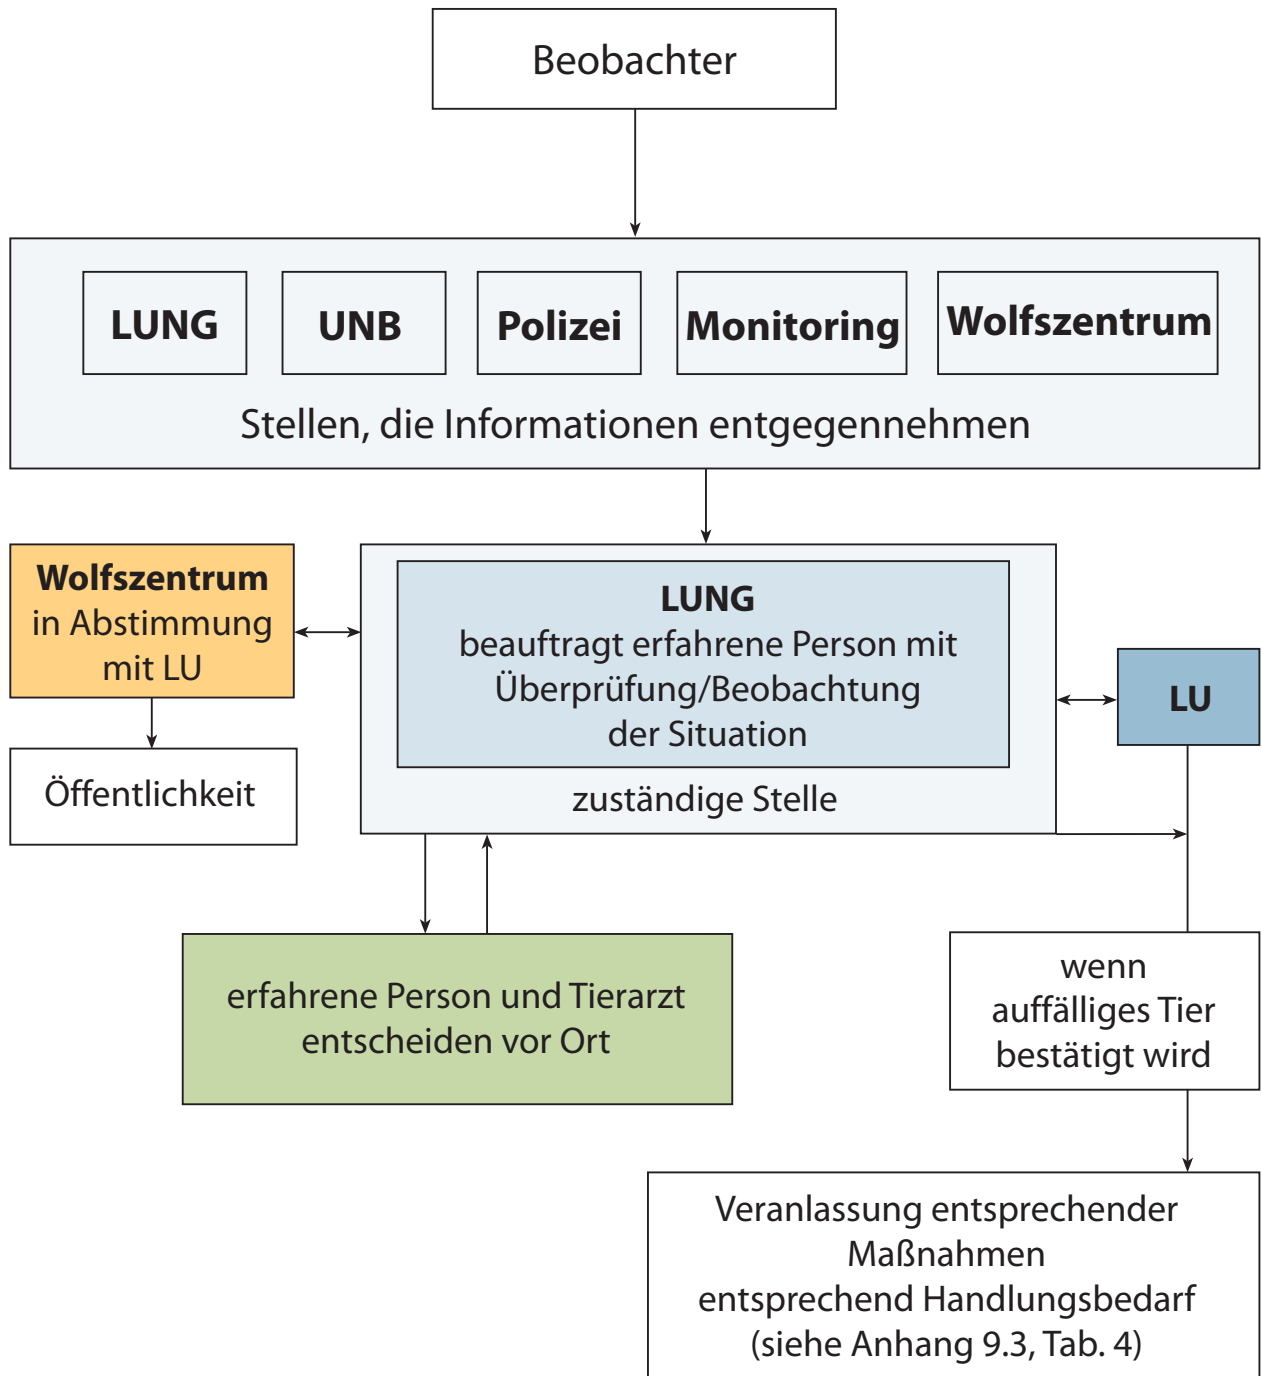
Beobachter

LUNG

UNB

Polizei

Monitoring

Wolfszentrum

Stellen, die Informationen entgegennehmen

Wolfszentrum in Abstimmung mit LU

Öffentlichkeit

LUNG
beauftragt erfahrene Person mit Überprüfung/Beobachtung der Situation

zuständige Stelle

LU

erfahrene Person und Tierarzt entscheiden vor Ort

wenn auffälliges Tier bestätigt wird

Veranlassung entsprechender Maßnahmen entsprechend Handlungsbedarf (siehe Anhang 9.3, Tab. 4)